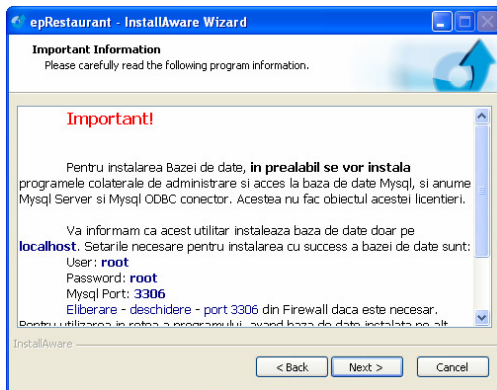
epRestaurant - InstallAware Wizard

Important Information
Please carefully read the following program information.

Important!

Pentru instalarea Bazei de date, in prealabil se vor instala programele colaterale de administrare si acces la baza de date Mysql, si anume Mysql Server si Mysql ODBC conector. Acestea nu fac obiectul acestei licentieri.

Va informam ca acest utilitar instaleaza baza de date doar pe localhost. Setarile necesare pentru instalarea cu success a bazei de date sunt:
User: root
Password: root
Mysql Port: 3306
Eliberare - deschidere - port 3306 din Firewall daca este necesar.
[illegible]

InstallAware

< Back Next > Cancel